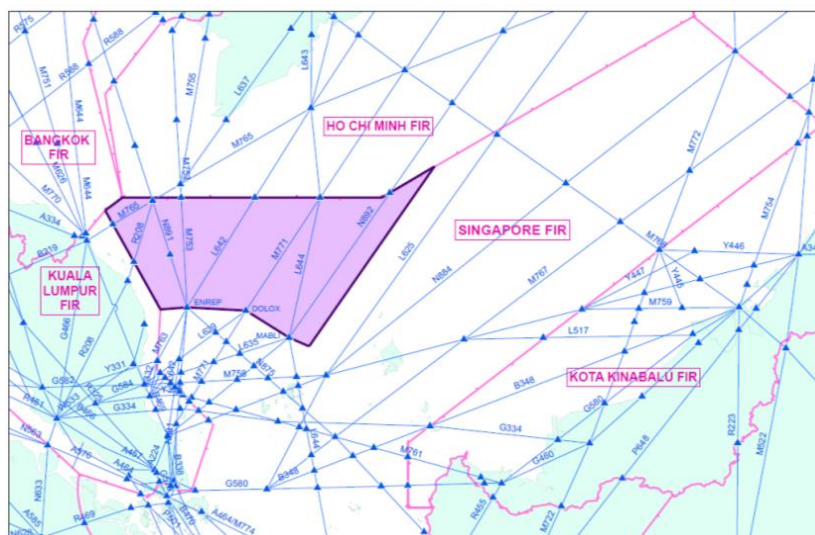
R575
R588
M751
R568
M644
M755
L637
L643
BANGKOK FIR
M765
HO CHI MINH FIR
M772
M628
M644
M753
M770
M765
A334
R208
N891
M753
L642
M771
N892
SINGAPORE FIR
M754
M768
Y446
A34
R219
KUALA LUMPUR FIR
L644
L625
N884
M767
Y447
Y446
ENREP
DOLOX
M759
G466
L629
MABLI
L517
R208
Y331
M763
L635
M771
M758
N875
G582
G584
KOTA KINABALU FIR
B348
G334
G580
R461
G334
L644
N563
A576
A457
B338
M761
G460
P648
R223
M523
A464
G580
B348
N633
A585
R469
A464/M774
R455
M722